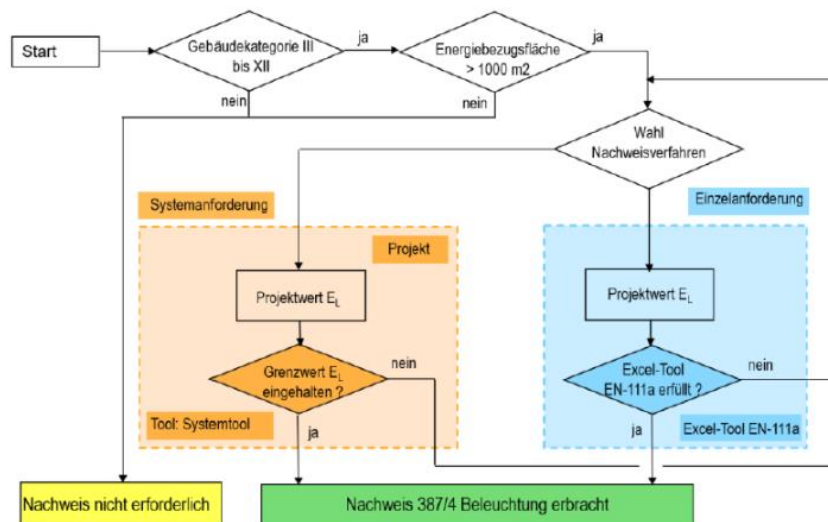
Start

Gebäudekategorie III bis XII

ja

nein

Energiebezugsfläche > 1000 m2

ja

nein

Wahl Nachweisverfahren

Systemanforderung

Projekt

Projektwert $E_L$

Grenzwert $E_L$ eingehalten ?

nein

ja

Tool: Systemtool

Einzelanforderung

Projektwert $E_L$

Excel-Tool EN-111a erfüllt ?

nein

ja

Excel-Tool EN-111a

Nachweis nicht erforderlich

Nachweis 387/4 Beleuchtung erbracht